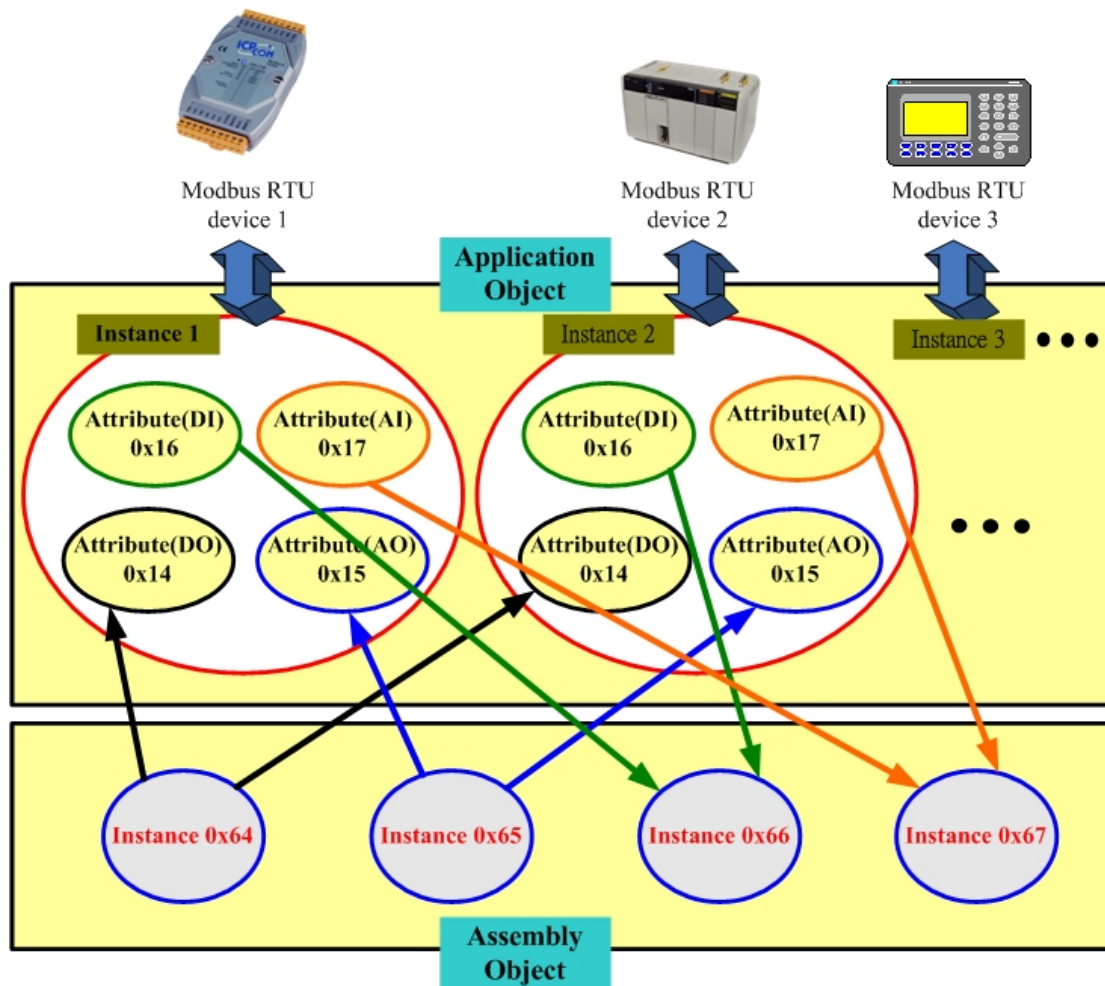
Modbus RTU device 1

Modbus RTU device 2

Modbus RTU device 3

Application Object

Instance 1

Instance 2

Instance 3

Attribute(DI) 0x16

Attribute(AI) 0x17

Attribute(DO) 0x14

Attribute(AO) 0x15

Attribute(DI) 0x16

Attribute(AI) 0x17

Attribute(DO) 0x14

Attribute(AO) 0x15

Instance 0x64

Instance 0x65

Instance 0x66

Instance 0x67

Assembly Object